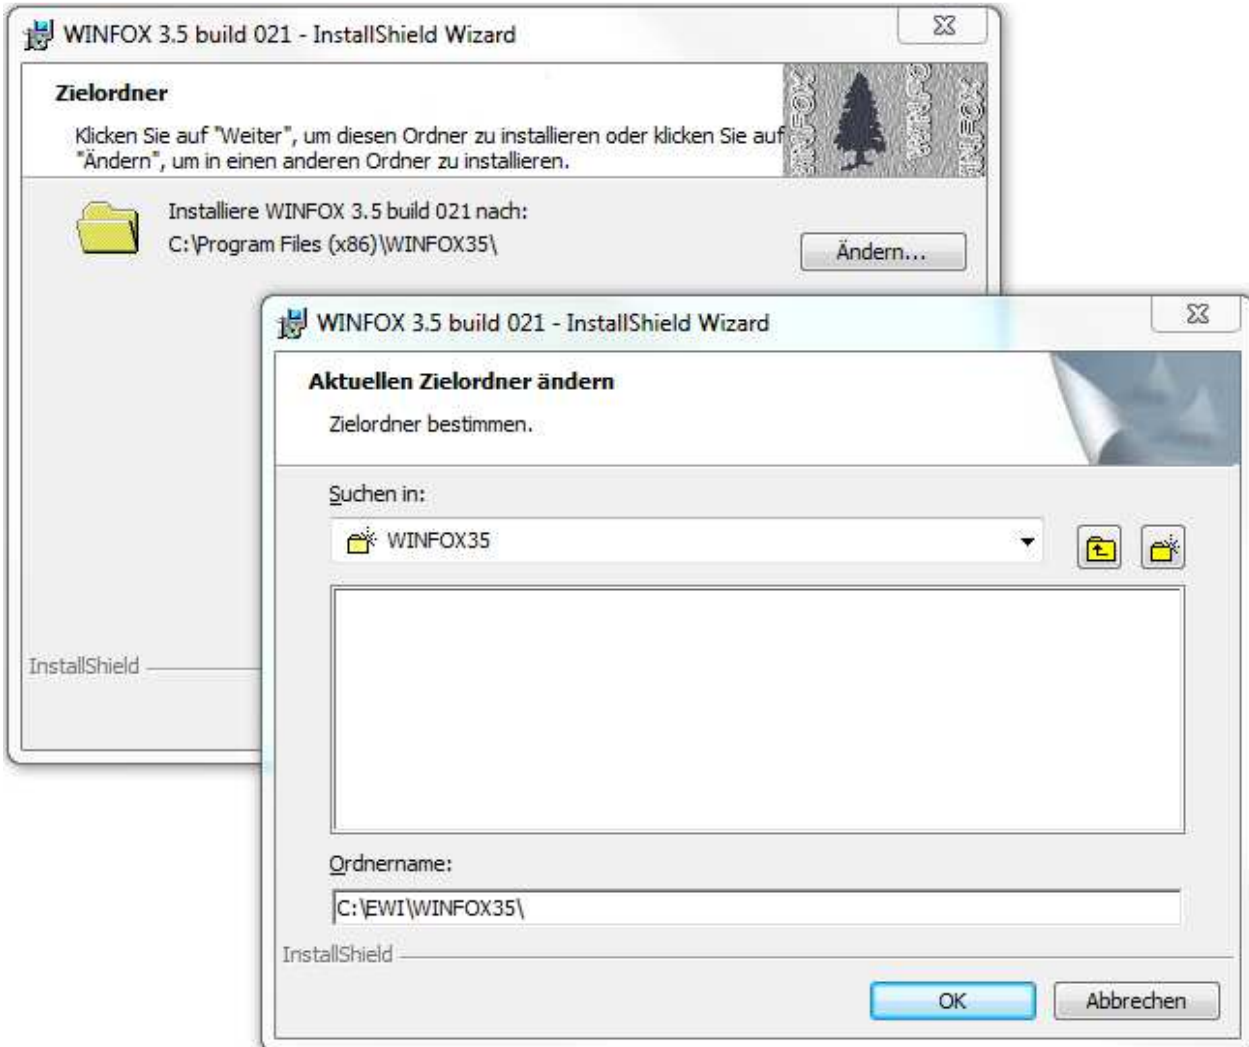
WINFOX 3.5 build 021 - InstallShield Wizard

Zielordner

Klicken Sie auf "Weiter", um diesen Ordner zu installieren oder klicken Sie auf "Ändern", um in einen anderen Ordner zu installieren.

WINFOX WINFOX WINFOX

Installiere WINFOX 3.5 build 021 nach:
C:\Program Files (x86)\WINFOX35\

Ändern...

InstallShield

WINFOX 3.5 build 021 - InstallShield Wizard

Aktuellen Zielordner ändern

Zielordner bestimmen.

Suchen in:

WINFOX35

Ordnername:

C:\EWI\WINFOX35\

InstallShield

OK

Abbrechen